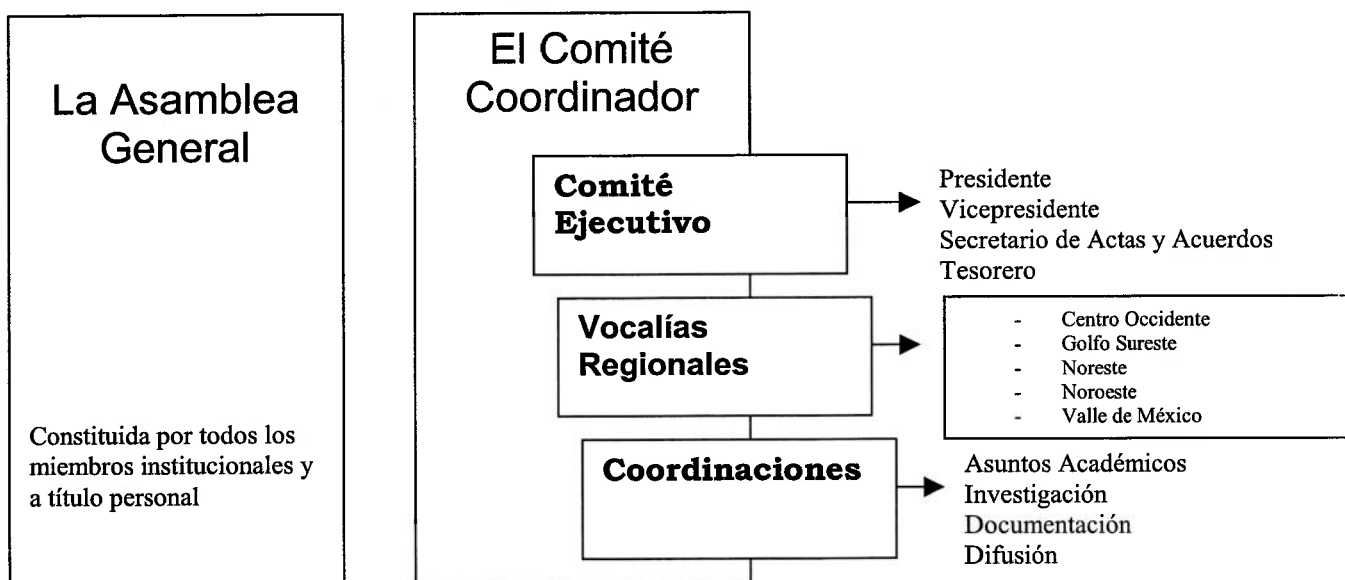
La Asamblea General

Constituida por todos los miembros institucionales y a título personal

El Comité Coordinador

Comité Ejecutivo

Presidente
Vicepresidente
Secretario de Actas y Acuerdos
Tesorero

Vocalías Regionales

- Centro Occidente
- Golfo Sureste
- Noreste
- Noroeste
- Valle de México

Coordinaciones

Asuntos Académicos
Investigación
Documentación
Difusión